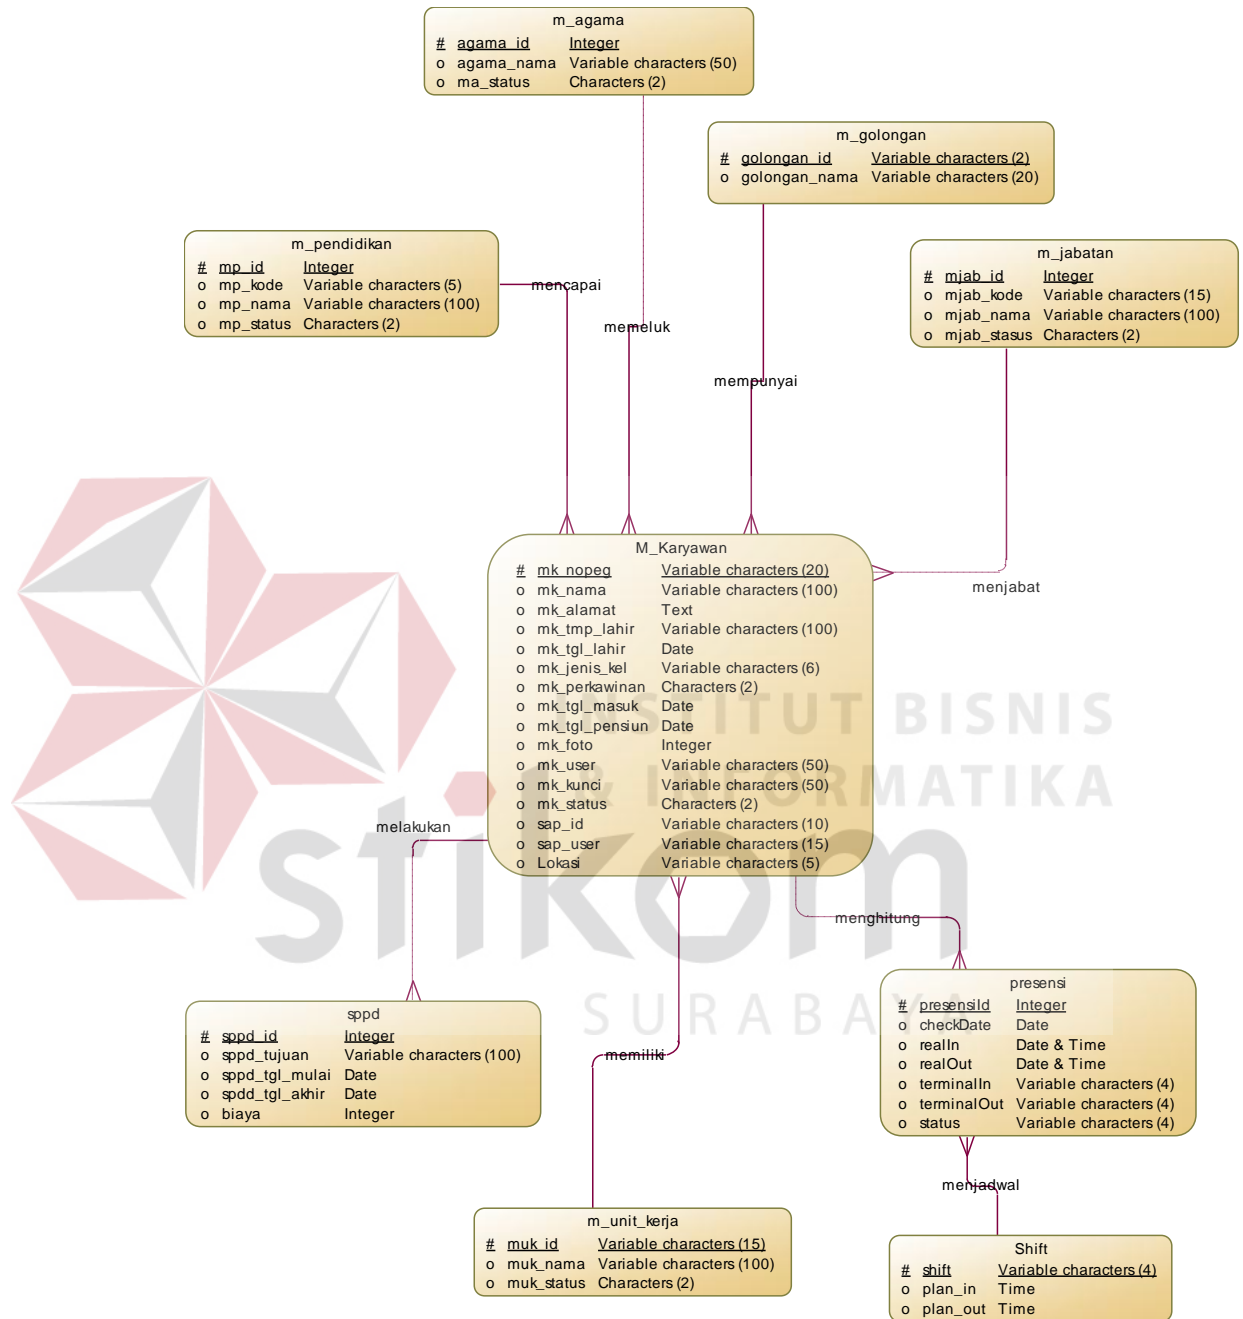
m_agama

| # | agama_id | Integer |
|---|---|---|
| o | agama_nama | Variable characters (50) |
| o | ma_status | Characters (2) |

m_golongan

| # | golongan_id | Variable characters (2) |
|---|---|---|
| o | golongan_nama | Variable characters (20) |

m_pendidikan

| # | mp_id | Integer |
|---|---|---|
| o | mp_kode | Variable characters (5) |
| o | mp_nama | Variable characters (100) |
| o | mp_status | Characters (2) |

m_jabatan

| # | mjab_id | Integer |
|---|---|---|
| o | mjab_kode | Variable characters (15) |
| o | mjab_nama | Variable characters (100) |
| o | mjab_stasus | Characters (2) |

mencapai

memeluk

mempunyai

M_Karyawan

| # | mk_nopeg | Variable characters (20) |
|---|---|---|
| o | mk_nama | Variable characters (100) |
| o | mk_alamat | Text |
| o | mk_tmp_lahir | Variable characters (100) |
| o | mk_tgl_lahir | Date |
| o | mk_jenis_kel | Variable characters (6) |
| o | mk_perkawinan | Characters (2) |
| o | mk_tgl_masuk | Date |
| o | mk_tgl_pensiun | Date |
| o | mk_foto | Integer |
| o | mk_user | Variable characters (50) |
| o | mk_kunci | Variable characters (50) |
| o | mk_status | Characters (2) |
| o | sap_id | Variable characters (10) |
| o | sap_user | Variable characters (15) |
| o | Lokasi | Variable characters (5) |

menjabat

INSTITUT BISNIS DAN INFORMATIKA

stikom

SURABAYA

melakukan

menghitung

sppd

| # | sppd_id | Integer |
|---|---|---|
| o | sppd_tujuan | Variable characters (100) |
| o | sppd_tgl_mulai | Date |
| o | spdd_tgl_akhir | Date |
| o | biaya | Integer |

presensi

| # | presensiId | Integer |
|---|---|---|
| o | checkDate | Date |
| o | realIn | Date & Time |
| o | realOut | Date & Time |
| o | terminalIn | Variable characters (4) |
| o | terminalOut | Variable characters (4) |
| o | status | Variable characters (4) |

memiliki

menjadwal

m_unit_kerja

| # | muk_id | Variable characters (15) |
|---|---|---|
| o | muk_nama | Variable characters (100) |
| o | muk_status | Characters (2) |

Shift

| # | shift | Variable characters (4) |
|---|---|---|
| o | plan_in | Time |
| o | plan_out | Time |